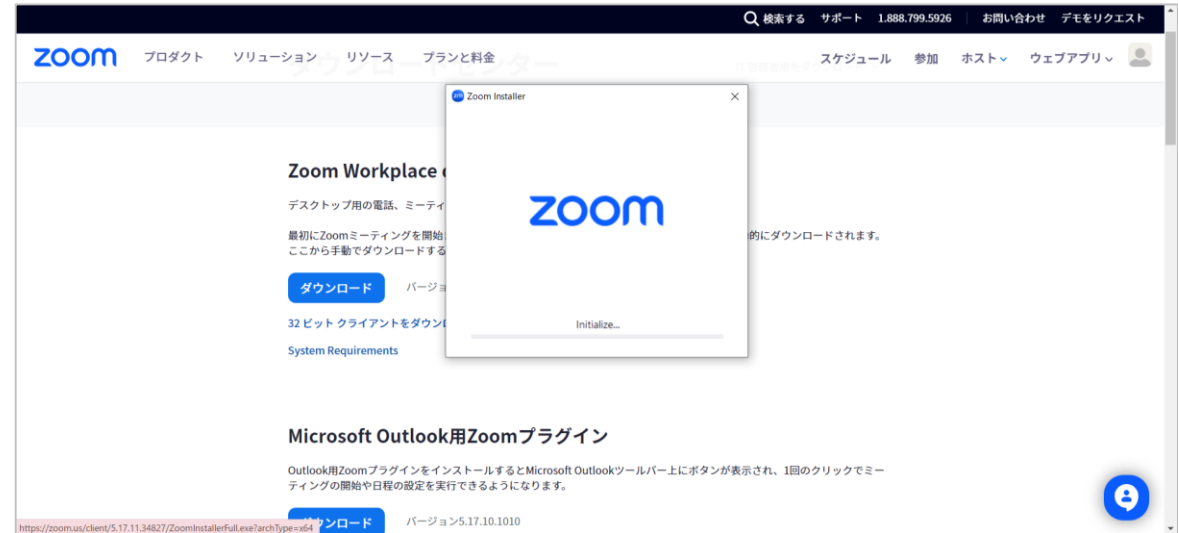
検索する サポート 1.888.799.5926 お問い合わせ デモをリクエスト

zoom プロダクト ソリューション リソース プランと料金 スケジュール 参加 ホスト ウェブアプリ

Zoom Installer

zoom

Initialize...

Zoom Workplace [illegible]

デスクトップ用の電話、ミーティ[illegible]

最初にZoomミーティングを開始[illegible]的にダウンロードされます。ここから手動でダウンロードする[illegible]

ダウンロード バージョ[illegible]

32 ビット クライアントをダウンロ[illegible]

System Requirements

Microsoft Outlook用Zoomプラグイン

Outlook用Zoomプラグインをインストールするとhttps://zoom.us/client/5.17.11.34827/ZoomInstallerFull.exe?archType=x64Microsoft Outlookツールバー上にボタンが表示され、1回のクリックでミーティングの開始や日程の設定を実行できるようになります。

https://zoom.us/client/5.17.11.34827/ZoomInstallerFull.exe?archType=x64

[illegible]ンロード バージョン5.17.10.1010